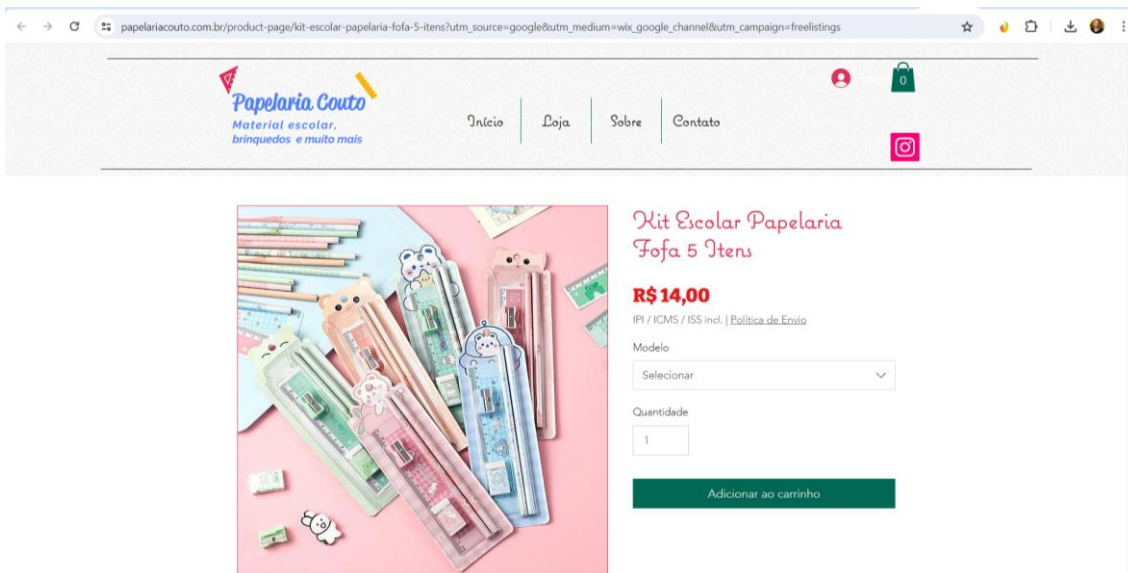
papelariacouto.com.br/product-page/kit-escolar-papelaria-fofa-5-itens?utm_source=google&utm_medium=wix_google_channel&utm_campaign=freelistings

Papelaria Couto
Material escolar, brinquedos e muito mais

Início | Loja | Sobre | Contato

0

Kit Escolar Papelaria Fofa 5 Itens

R$ 14,00

IPI / ICMS / ISS incl. | Política de Envio

Modelo

Selecionar

Quantidade

1

Adicionar ao carrinho